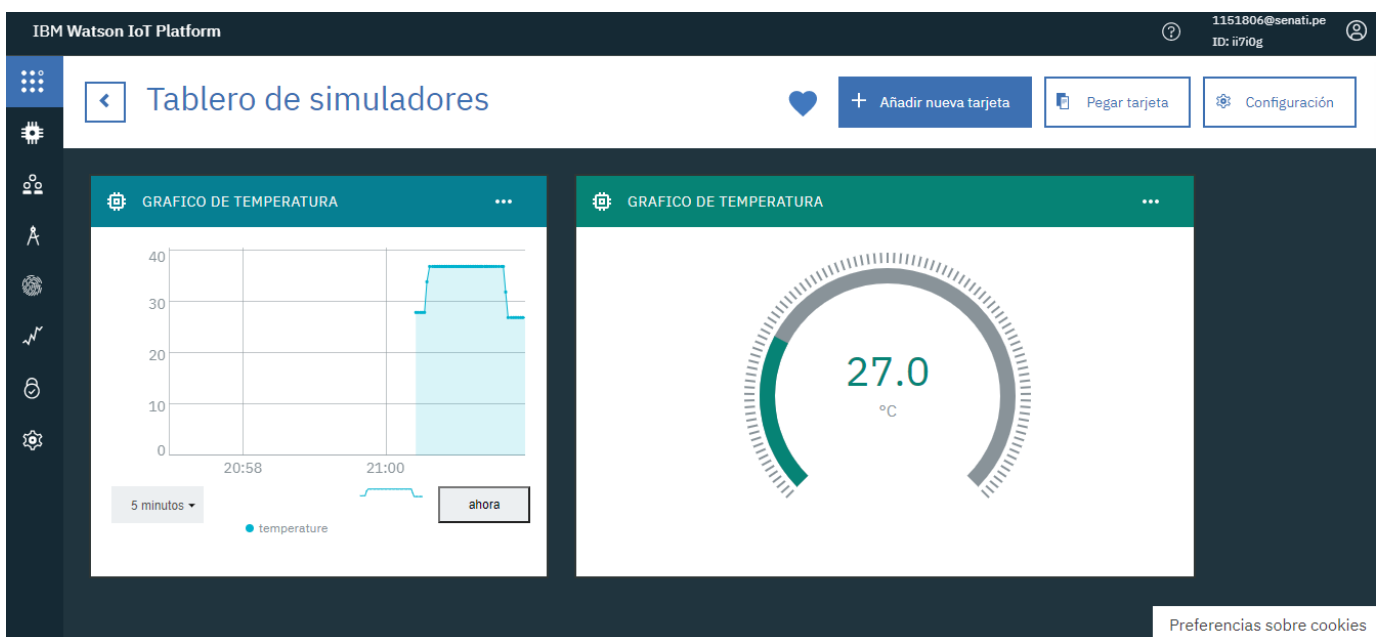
IBM Watson IoT Platform

1151806@senati.pe
ID: ii7i0g

Tablero de simuladores

Añadir nueva tarjeta

Pegar tarjeta

Configuración

GRAFICO DE TEMPERATURA

40
30
20
10
0
20:58
21:00

5 minutos

ahora

temperature

GRAFICO DE TEMPERATURA

27.0
°C

Preferencias sobre cookies